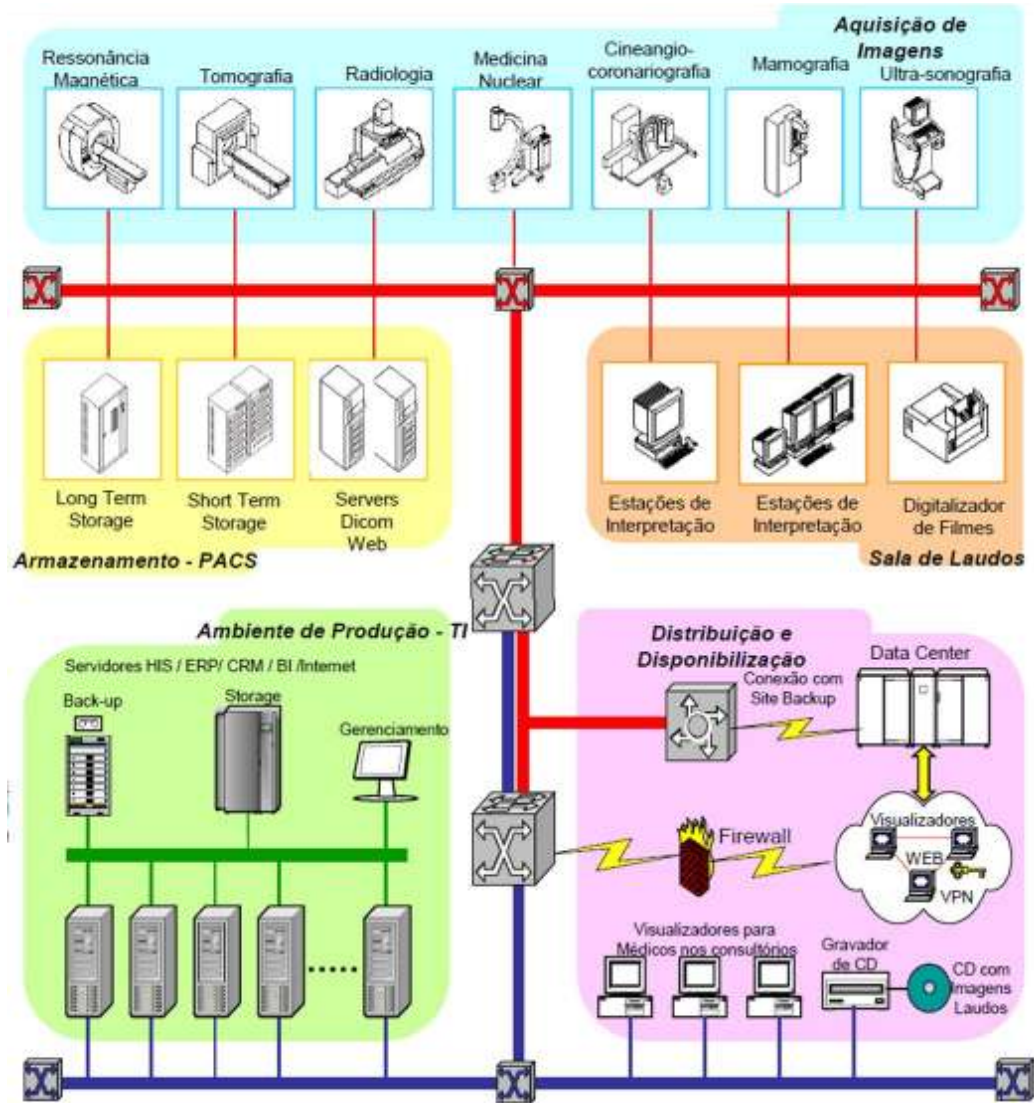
Aquisição de Imagens

Ressonância Magnética

Tomografia

Radiologia

Medicina Nuclear

Cineangio-coronariografia

Mamografia

Ultra-sonografia

Long Term Storage

Short Term Storage

Servers Dicom Web

Armazenamento - PACS

Estações de Interpretação

Estações de Interpretação

Digitalizador de Filmes

Sala de Laudos

Ambiente de Produção - TI

Servidores HIS / ERP/ CRM / BI /Internet

Back-up

Storage

Gerenciamento

Distribuição e Disponibilização

Data Center

Conexão com Site Backup

Firewall

Visualizadores

WEB

VPN

Visualizadores para Médicos nos consultórios

Gravador de CD

CD com Imagens Laudos